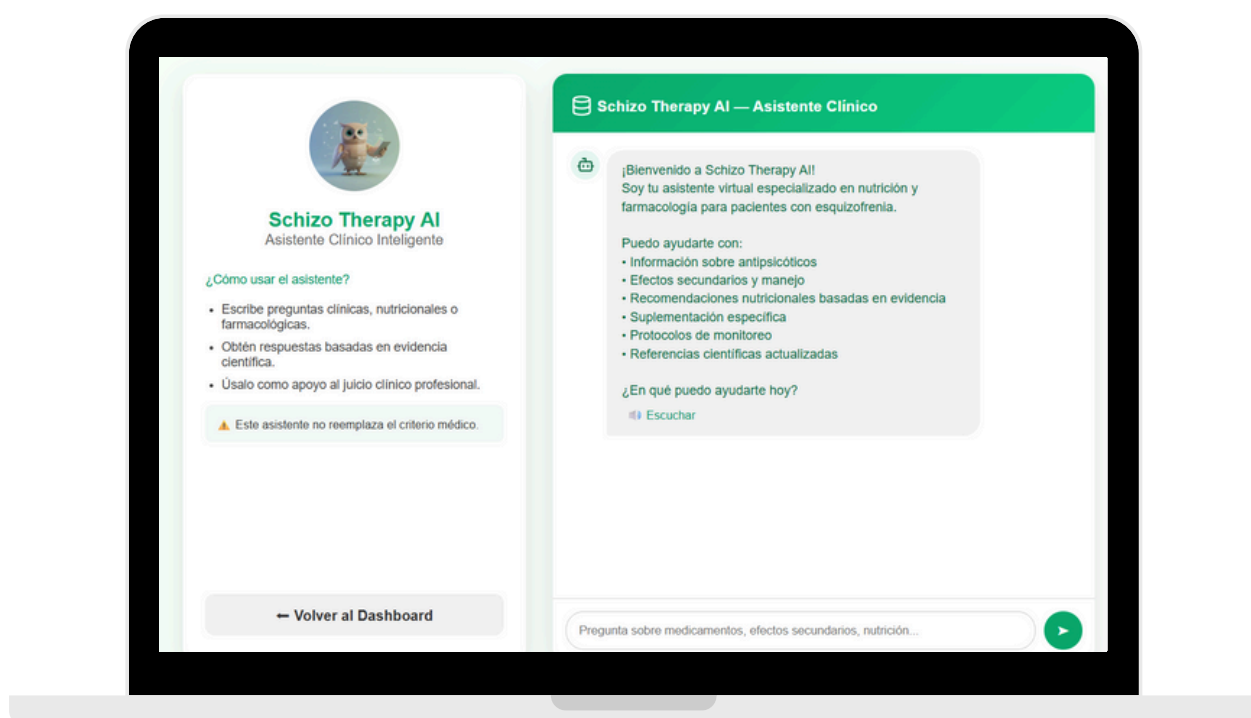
Schizo Therapy AI
Asistente Clínico Inteligente

¿Cómo usar el asistente?

• Escribe preguntas clínicas, nutricionales o farmacológicas.
• Obtén respuestas basadas en evidencia científica.
• Úsalo como apoyo al juicio clínico profesional.

⚠ Este asistente no reemplaza el criterio médico.

← Volver al Dashboard

Schizo Therapy AI — Asistente Clínico

¡Bienvenido a Schizo Therapy AI!
Soy tu asistente virtual especializado en nutrición y farmacología para pacientes con esquizofrenia.

Puedo ayudarte con:
• Información sobre antipsicóticos
• Efectos secundarios y manejo
• Recomendaciones nutricionales basadas en evidencia
• Suplementación específica
• Protocolos de monitoreo
• Referencias científicas actualizadas

¿En qué puedo ayudarte hoy?
Escuchar

Pregunta sobre medicamentos, efectos secundarios, nutrición...